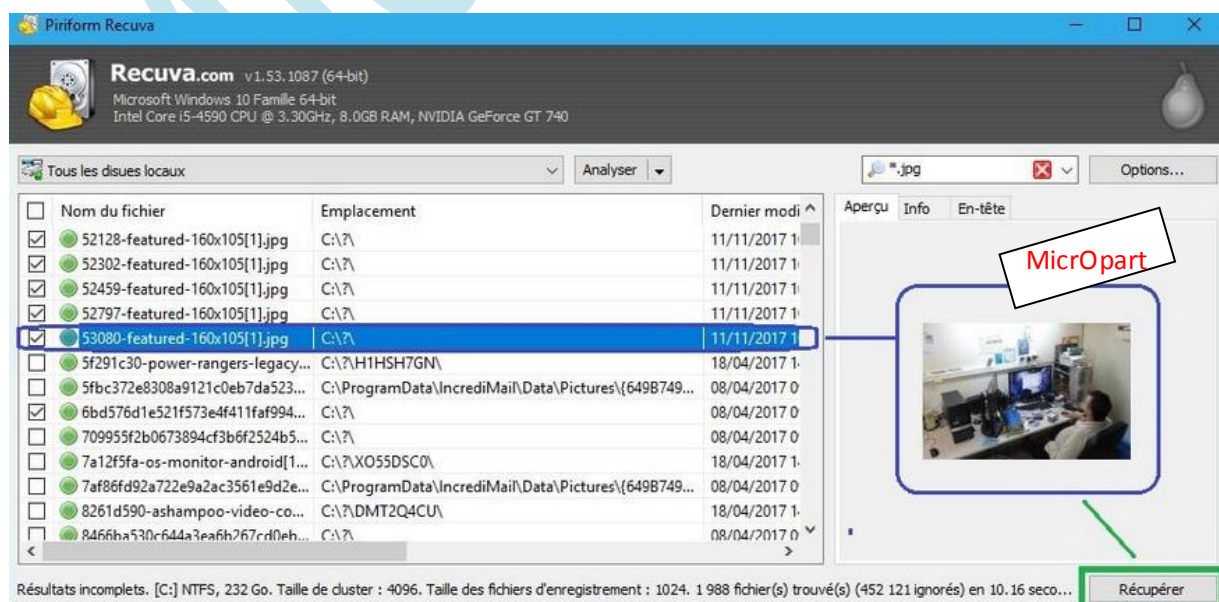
Piriform Recuva

Recuva.com v1.53.1087 (64-bit)
Microsoft Windows 10 Famille 64-bit
Intel Core i5-4590 CPU @ 3.30GHz, 8.0GB RAM, NVIDIA GeForce GT 740

Tous les disues locaux

Analyser

*.jpg

Options...

| Nom du fichier | Emplacement | Dernier modi |
|---|---|---|
| 52128-featured-160x105[1].jpg | C:\?\ | 11/11/2017 1 |
| 52302-featured-160x105[1].jpg | C:\?\ | 11/11/2017 1 |
| 52459-featured-160x105[1].jpg | C:\?\ | 11/11/2017 1 |
| 52797-featured-160x105[1].jpg | C:\?\ | 11/11/2017 1 |
| 53080-featured-160x105[1].jpg | C:\?\ | 11/11/2017 1 |
| 5f291c30-power-rangers-legacy... | C:\?\H1HSH7GN\ | 18/04/2017 1 |
| 5fbc372e8308a9121c0eb7da523... | C:\ProgramData\IncrediMail\Data\Pictures\{649B749... | 08/04/2017 0 |
| 6bd576d1e521f573e4f411faf994... | C:\?\ | 08/04/2017 0 |
| 709955f2b0673894cf3b6f2524b5... | C:\?\ | 08/04/2017 0 |
| 7a12f5fa-os-monitor-android[1... | C:\?\XO55DSC0\ | 18/04/2017 1 |
| 7af86fd92a722e9a2ac3561e9d2e... | C:\ProgramData\IncrediMail\Data\Pictures\{649B749... | 08/04/2017 0 |
| 8261d590-ashampoo-video-co... | C:\?\DMT2Q4CU\ | 18/04/2017 1 |
| 8466ba530c644a3ea6b267cd0eb... | C:\?\ | 08/04/2017 0 |

Aperçu Info En-tête

MicrOpart

Résultats incomplets. [C:] NTFS, 232 Go. Taille de cluster : 4096. Taille des fichiers d'enregistrement : 1024. 1 988 fichier(s) trouvé(s) (452 121 ignorés) en 10.16 seco...

Récupérer